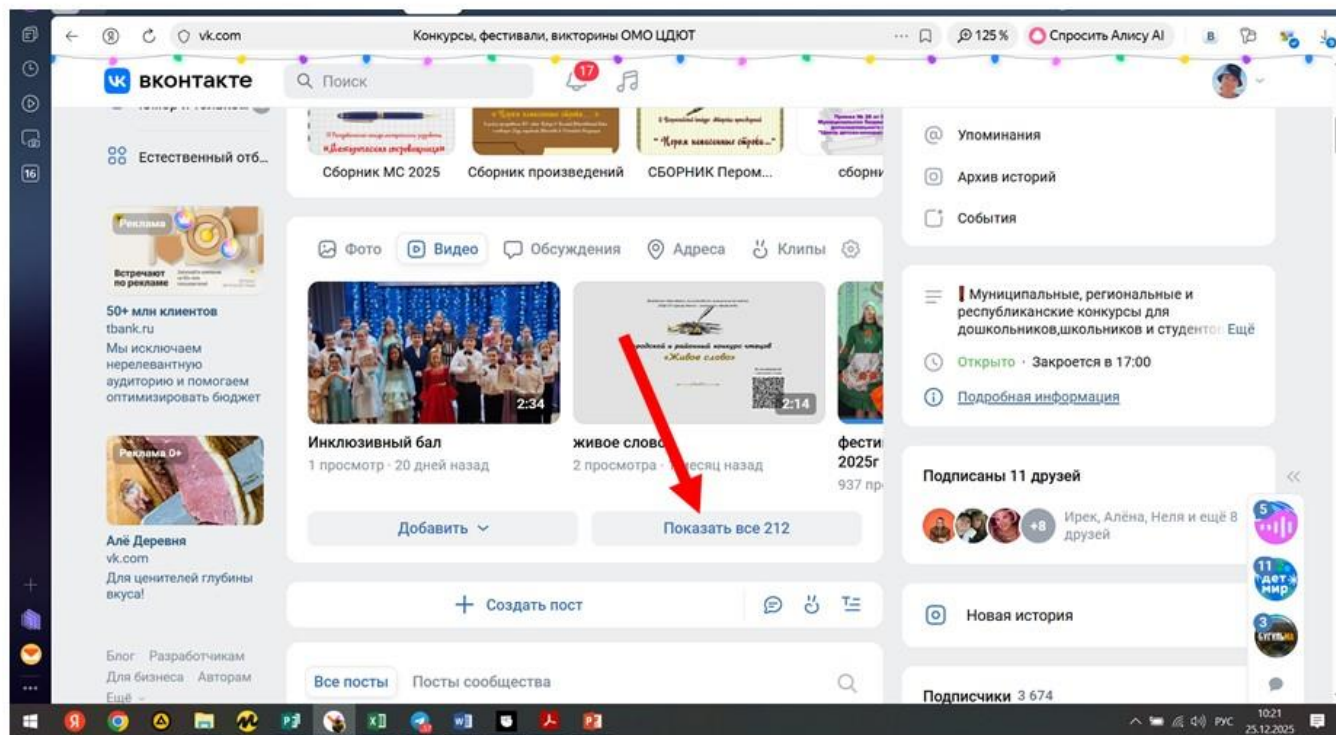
vk.com Конкурсы, фестивали, викторины ОМО ЦДЮТ 125% Спросить Алису AI

вконтакте Поиск 17

Естественный отб...

Реклама
Встречают по рекламе
50+ млн клиентов
tbank.ru
Мы исключаем нерелевантную аудиторию и помогаем оптимизировать бюджет

Реклама 0+
Алё Деревня
vk.com
Для ценителей глубины вкуса!

Блог Разработчикам
Для бизнеса Авторам
Ещё

Сборник МС 2025 Сборник произведений СБОРНИК Пером... сборн

Фото Видео Обсуждения Адреса Клипы

2:34 2:14
Живое слово

Инклюзивный бал
1 просмотр · 20 дней назад

живое слово
2 просмотра · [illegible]есяц назад

фести 2025г
937 пр

Добавить Показать все 212

Создать пост

Все посты Посты сообщества

Упоминания
Архив историй
События

Муниципальные, региональные и республиканские конкурсы для дошкольников,школьников и студенто Ещё
Открыто · Закроется в 17:00
Подробная информация

Подписаны 11 друзей
+8 Ирек, Алёна, Неля и ещё 8 друзей

Новая история

Подписчики 3 674

5 11 3

РУС 10:21 25.12.2025